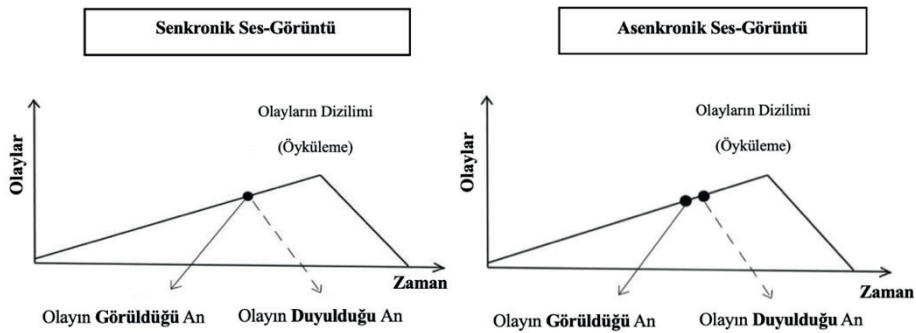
Senkronik Ses-Görüntü

Olaylar

Olayların Dizilimi

(Öyküleme)

Zaman

Olayın **Görüldüğü** An

Olayın **Duyulduğu** An

Asenkronik Ses-Görüntü

Olaylar

Olayların Dizilimi

(Öyküleme)

Zaman

Olayın **Görüldüğü** An

Olayın **Duyulduğu** An